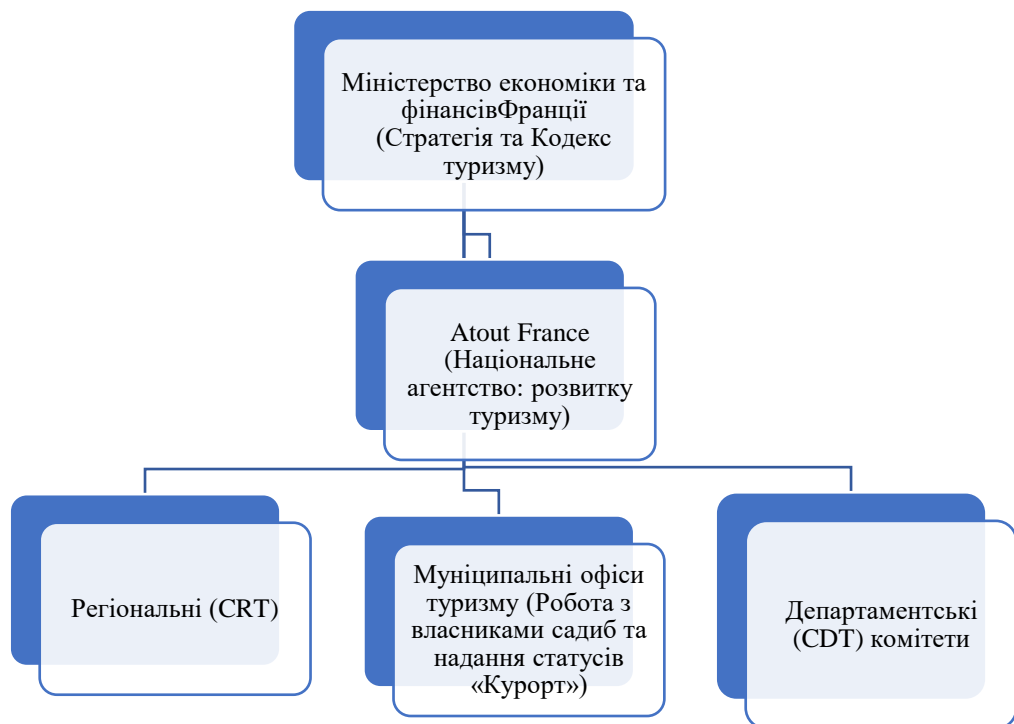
Міністерство економіки та фінансівФранції (Стратегія та Кодекс туризму)

Atout France (Національне агентство: розвитку туризму)

Регіональні (CRT)

Муніципальні офіси туризму (Робота з власниками садиб та надання статусів «Курорт»)

Департаментські (CDT) комітети